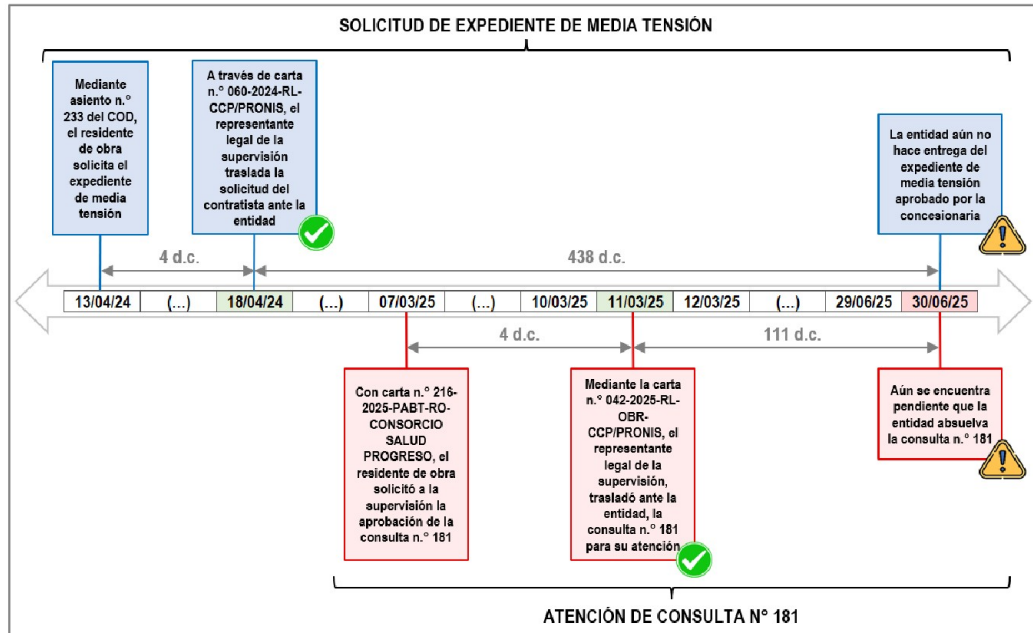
SOLICITUD DE EXPEDIENTE DE MEDIA TENSIÓN

Mediante asiento n.° 233 del COD, el residente de obra solicita el expediente de media tensión

A través de carta n.° 060-2024-RL-CCP/PRONIS, el representante legal de la supervisión traslada la solicitud del contratista ante la entidad

La entidad aún no hace entrega del expediente de media tensión aprobado por la concesionaria

4 d.c.

438 d.c.

| 13/04/24 | (...) | 18/04/24 | (...) | 07/03/25 | (...) | 10/03/25 | 11/03/25 | 12/03/25 | (...) | 29/06/25 | 30/06/25 |
|---|---|---|---|---|---|---|---|---|---|---|---|

4 d.c.

111 d.c.

Con carta n.° 216-2025-PABT-RO-CONSORCIO SALUD PROGRESO, el residente de obra solicitó a la supervisión la aprobación de la consulta n.° 181

Mediante la carta n.° 042-2025-RL-OBR-CCP/PRONIS, el representante legal de la supervisión, trasladó ante la entidad, la consulta n.° 181 para su atención

Aún se encuentra pendiente que la entidad absuelva la consulta n.° 181

ATENCIÓN DE CONSULTA N° 181